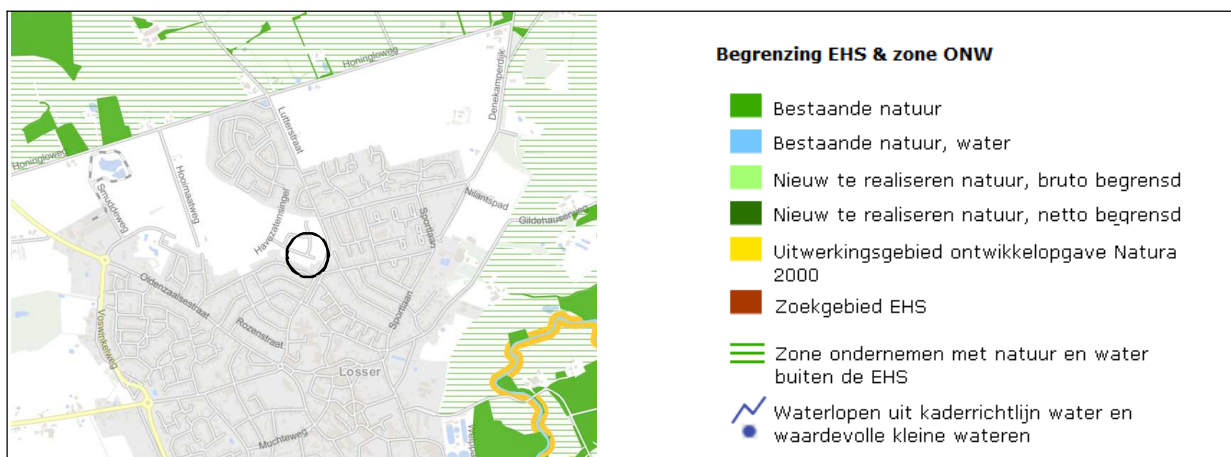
Honingloweg
Honingloweg
Lutterstraat
Denekamperdijk
Snuifdeweg
Hoornseweg
Harezatenhangel
Nilantspad
Sportlaan
Gildehauserweg
Oldenzaalsestraat
Rozenstraat
Vosweideweg
Sportlaan
Losser
Muchteweg

Begrenzing EHS & zone ONW

Bestaande natuur

Bestaande natuur, water

Nieuw te realiseren natuur, bruto begrensd

Nieuw te realiseren natuur, netto begrensd

Uitwerkingsgebied ontwikkelopgave Natura 2000

Zoekgebied EHS

Zone ondernemen met natuur en water buiten de EHS

Waterlopen uit kaderrichtlijn water en waardevolle kleine wateren